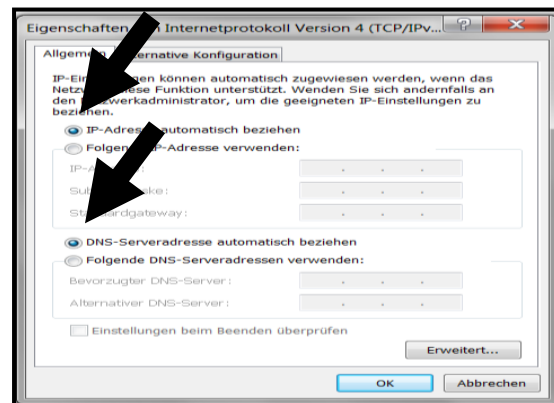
Eigenschaften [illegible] Internetprotokoll Version 4 (TCP/IPv...

Allgem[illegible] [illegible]ernative Konfiguration

IP-Ein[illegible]en können automatisch zugewiesen werden, wenn das Netzw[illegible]ese Funktion unterstützt. Wenden Sie sich andernfalls an den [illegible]werkadministrator, um die geeigneten IP-Einstellungen zu bez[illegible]en.

IP-Adres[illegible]automatisch beziehen

Folgen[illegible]IP-Adresse verwenden:

IP-A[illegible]:

Sub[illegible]ske:

St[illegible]ardgateway:

DNS-Serveradresse automatisch beziehen

Folgende DNS-Serveradressen verwenden:

Bevorzugter DNS-Server:

Alternativer DNS-Server:

Einstellungen beim Beenden überprüfen

Erweitert...

OK

Abbrechen